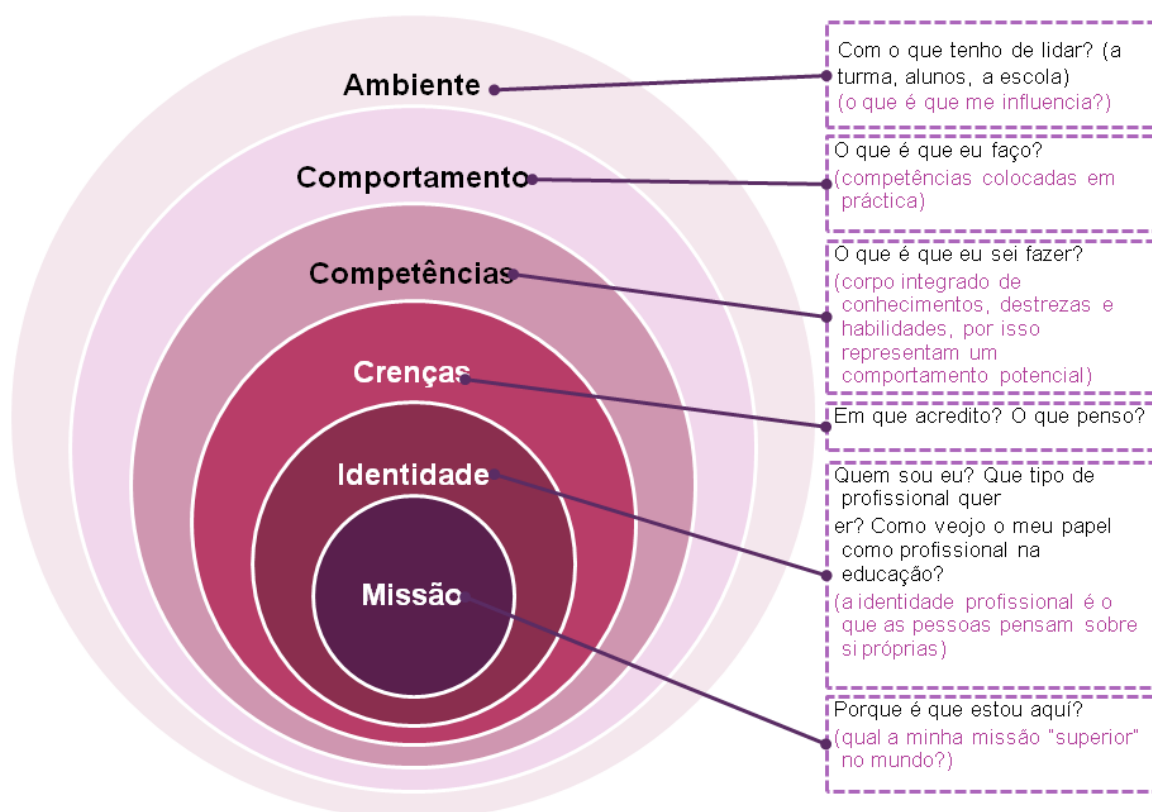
Ambiente
Comportamento
Competências
Crenças
Identidade
Missão

Com o que tenho de lidar? (a turma, alunos, a escola)
(o que é que me influencia?)

O que é que eu faço?
(competências colocadas em práctica)

O que é que eu sei fazer?
(corpo integrado de conhecimentos, destrezas e habilidades, por isso representam um comportamento potencial)

Em que acredito? O que penso?

Quem sou eu? Que tipo de profissional quer
er? Como veojo o meu papel como profissional na educação?
(a identidade profissional é o que as pessoas pensam sobre si próprias)

Porque é que estou aqui?
(qual a minha missão "superior" no mundo?)